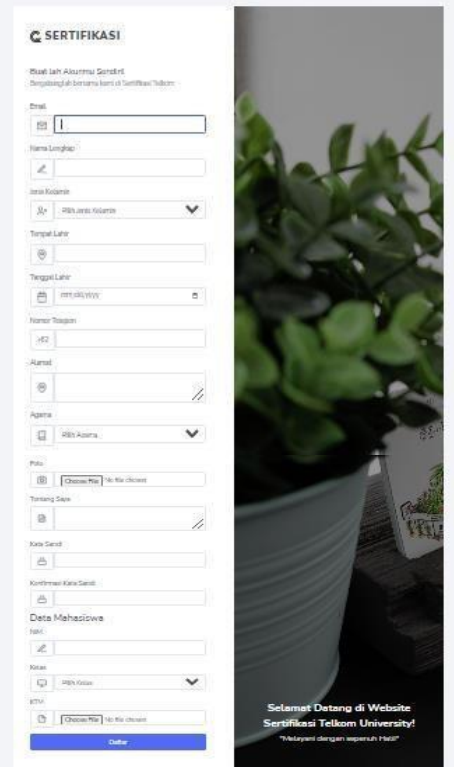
SERTIFIKASI

Buat lah Akunmu Sendiri
Bergabunglah bersama kami di Sertifikasi Telkom

Email

Nama Lengkap

Jenis Kelamin
Pilih Jenis Kelamin

Tempat Lahir

Tanggal Lahir
mm/dd/yyyy

Nomor Telepon
+62

Alamat

Agama
Pilih Agama

Foto
Choose File No file chosen

Tentang Saya

Kata Sandi

Konfirmasi Kata Sandi

Data Mahasiswa

NIM

Kelas
Pilih Kelas

KTM
Choose File No file chosen

Daftar

Selamat Datang di Website Sertifikasi Telkom University!
"Melayani dengan sepenuh Hati!"